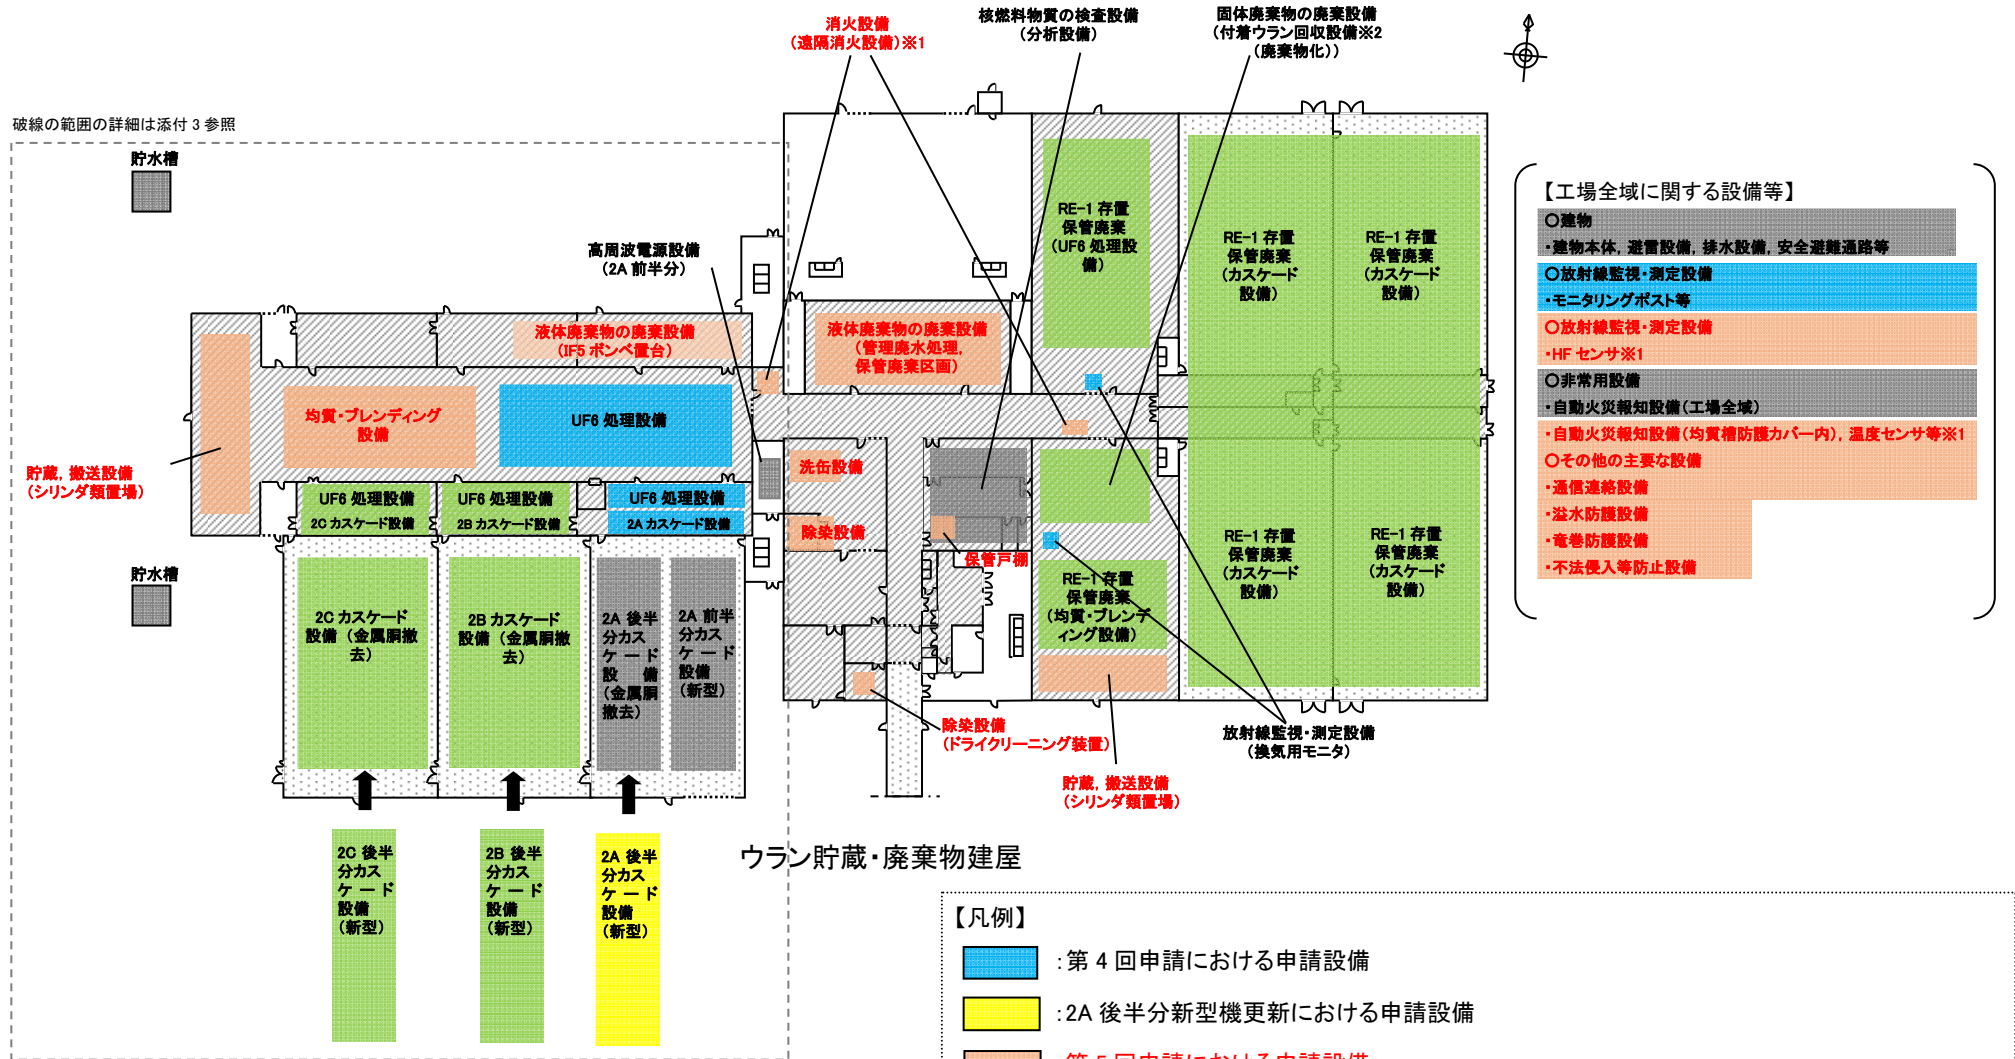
消火設備
(遠隔消火設備)※1

核燃料物質の検査設備
(分析設備)

固体廃棄物の廃棄設備
(付着ウラン回収設備※2
(廃棄物化))

破線の範囲の詳細は添付 3 参照

貯水槽

高周波電源設備
(2A 前半分)

RE-1 存置
保管廃棄
(UF6 処理設備)

RE-1 存置
保管廃棄
(カスケード設備)

RE-1 存置
保管廃棄
(カスケード設備)

【工場全域に関する設備等】
○建物
・建物本体，避雷設備，排水設備，安全避難通路等
○放射線監視・測定設備
・モニタリングポスト等
○放射線監視・測定設備
・HF センサ※1
○非常用設備
・自動火災報知設備(工場全域)
・自動火災報知設備(均質槽防護カバー内)，温度センサ等※1
○その他の主要な設備
・通信連絡設備
・溢水防護設備
・竜巻防護設備
・不法侵入等防止設備

液体廃棄物の廃棄設備
(IF5 ボンベ置台)

液体廃棄物の廃棄設備
(管理廃水処理,
保管廃棄区画)

均質・ブレンディング設備

UF6 処理設備

貯蔵，搬送設備
(シリンダ類置場)

洗缶設備

UF6 処理設備
2C カスケード設備

UF6 処理設備
2B カスケード設備

UF6 処理設備
2A カスケード設備

除染設備

保管戸棚

貯水槽

RE-1 存置
保管廃棄
(カスケード設備)

RE-1 存置
保管廃棄
(カスケード設備)

RE-1 存置
保管廃棄
(均質・ブレンディング設備)

2C カスケード設備(金属胴撤去)

2B カスケード設備(金属胴撤去)

2A 後半分カスケード設備(金属胴撤去)

2A 前半分カスケード設備(新型)

除染設備
(ドライクリーニング装置)

放射線監視・測定設備
(換気用モニタ)

貯蔵，搬送設備
(シリンダ類置場)

2C 後半分カスケード設備(新型)

2B 後半分カスケード設備(新型)

2A 後半分カスケード設備(新型)

ウラン貯蔵・廃棄物建屋

【凡例】
:第 4 回申請における申請設備
:2A 後半分新型機更新における申請設備
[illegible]